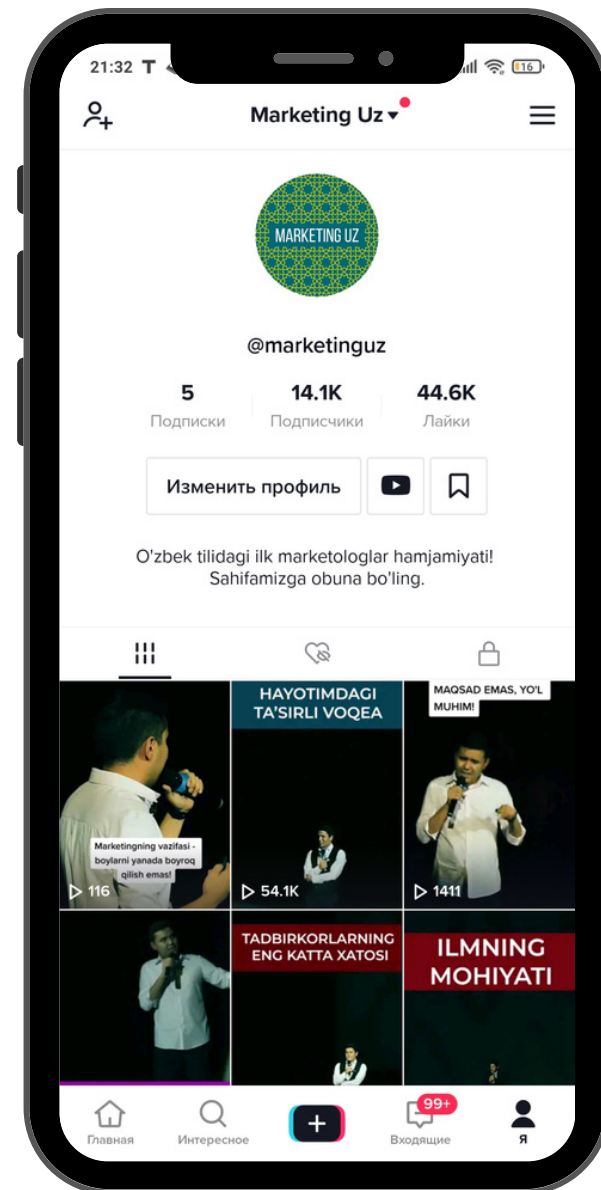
21:32 T

16

Marketing Uz

MARKETING UZ

@marketinguz

5
Подписки

14.1K
Подписчики

44.6K
Лайки

Изменить профиль

O'zbek tilidagi ilk marketologlar hamjamiyati! Sahifamizga obuna bo'ling.

Marketingning vazifasi - boylarni yanada boyroq qilish emas!

116

HAYOTIMDAGI TA'SIRLI VOQEA

54.1K

MAQSAD EMAS, YO'L MUHIM!

1411

TADBIRKORLARNING ENG KATTA XATOSI

ILMNING MOHIYATI

Главная

Интересное

+

99+

Входящие

Я